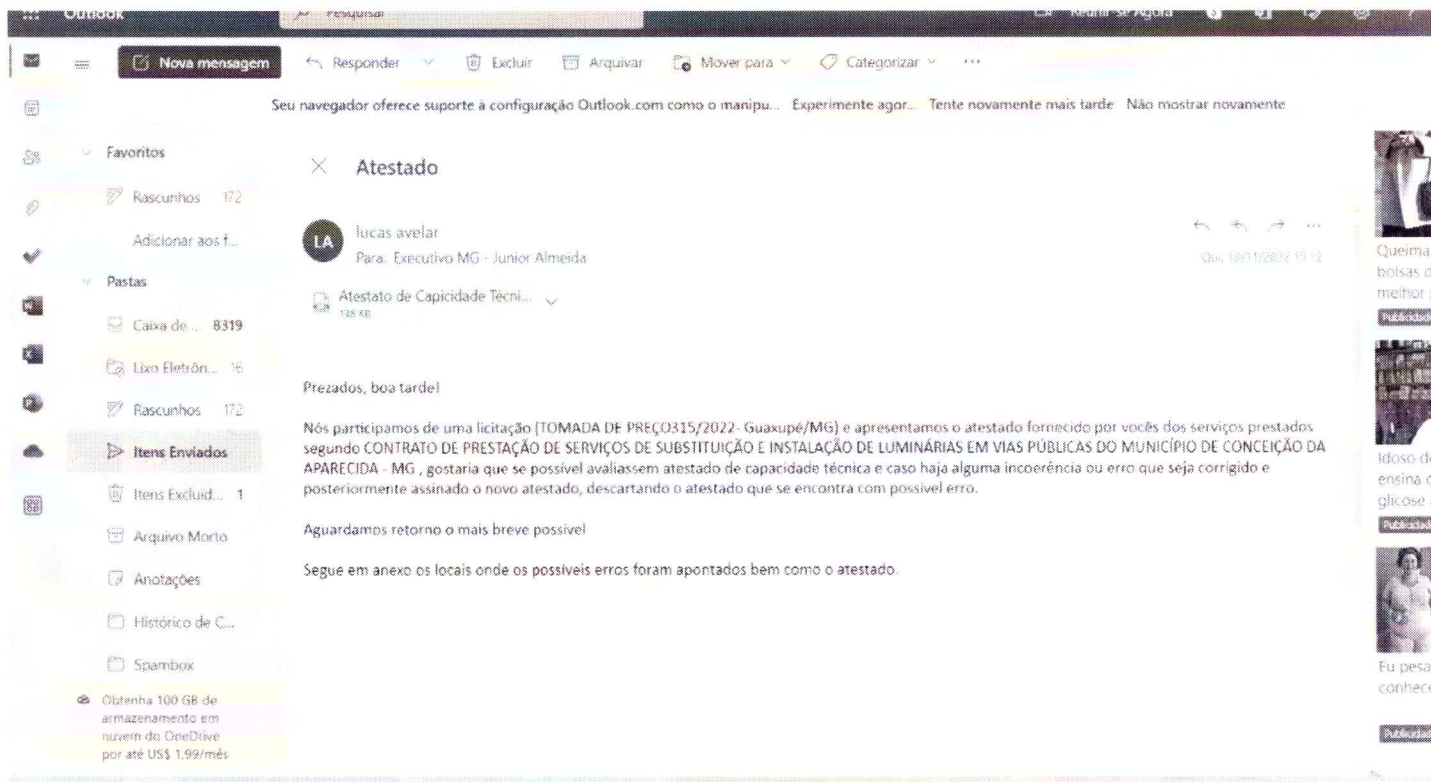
Outlook Pesquisar Reunir-se Agora

Nova mensagem Responder Excluir Arquivar Mover para Categorizar ···

Seu navegador oferece suporte à configuração Outlook.com como o manipu... Experimente agor... Tente novamente mais tarde Não mostrar novamente

Favoritos
Rascunhos 172
Adicionar aos f...
Pastas
Caixa de ... 8319
Lixo Eletrôn... 16
Rascunhos 172
Itens Enviados
Itens Excluíd... 1
Arquivo Morto
Anotações
Histórico de C...
Spambox
Obtenha 100 GB de armazenamento em nuvem do OneDrive por até US$ 1,99/mês

Atestado

LA lucas avelar
Para: Executivo MG - Junior Almeida
Qui, 10/11/2022 15:12

Atestato de Capicidade Técni...
138 KB

Prezados, boa tarde!

Nós participamos de uma licitação (TOMADA DE PREÇO315/2022- Guaxupé/MG) e apresentamos o atestado fornecido por vocês dos serviços prestados segundo CONTRATO DE PRESTAÇÃO DE SERVIÇOS DE SUBSTITUIÇÃO E INSTALAÇÃO DE LUMINÁRIAS EM VIAS PÚBLICAS DO MUNICÍPIO DE CONCEIÇÃO DA APARECIDA - MG , gostaria que se possível avaliassem atestado de capacidade técnica e caso haja alguma incoerência ou erro que seja corrigido e posteriormente assinado o novo atestado, descartando o atestado que se encontra com possível erro.

Aguardamos retorno o mais breve possível

Segue em anexo os locais onde os possíveis erros foram apontados bem como o atestado.

Queima bolsas d melhor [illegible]
Publicidade
Idoso d ensina c glicose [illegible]
Publicidade
Eu pesa conhece
Publicidade